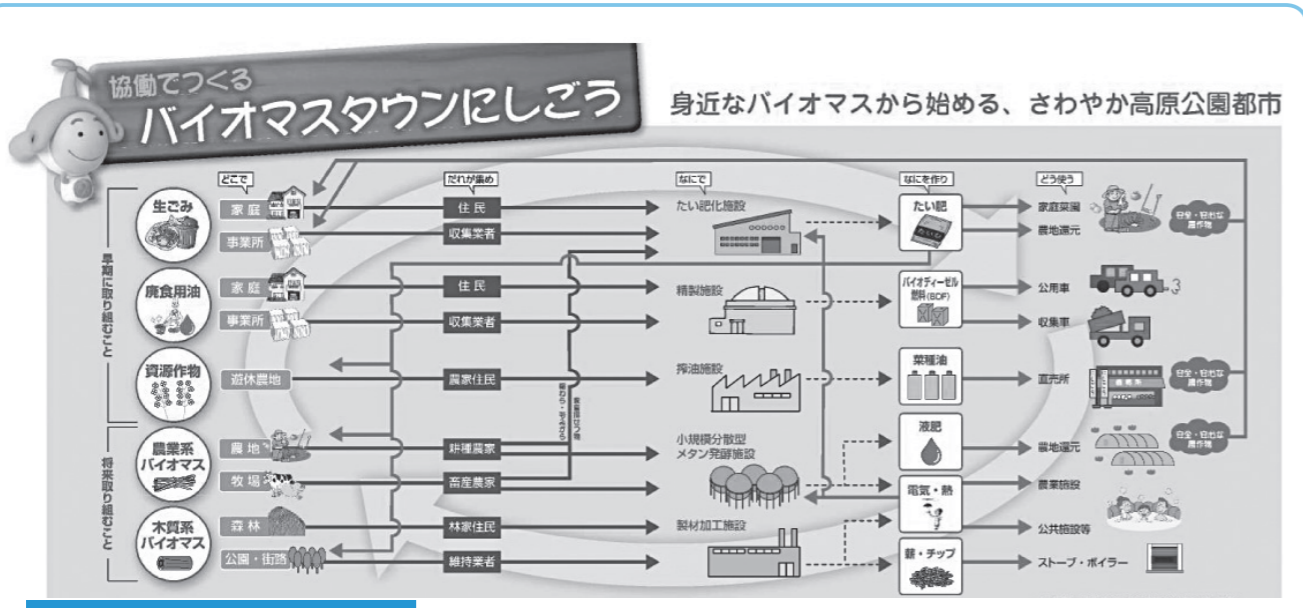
協働でつくる
バイオマスタウンにしごう

身近なバイオマスから始める、さわやか高原公園都市

どこで
だれが集め
なにで
なにを作り
どう使う

早期に取り組むこと

生ごみ
家庭
事業所
住民
収集業者
たい肥化施設
たい肥
家庭菜園
農地還元
安全・安心な農作物

廃食用油
家庭
事業所
住民
収集業者
精製施設
バイオディーゼル燃料(BDF)
公用車
収集車

資源作物
遊休農地
農家住民
搾油施設
菜種油
直売所
安全・安心な農作物

将来取り組むこと

農業系バイオマス
農地
非稲農家
牧場
畜産農家
小規模分散型メタン発酵施設
液肥
農地還元
安全・安心な農作物
電気・熱
農業施設
公共施設等

木質系バイオマス
森林
林家住民
公園・街路
維持業者
製材加工施設
薪・チップ
ストーブ・ボイラー

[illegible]
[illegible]